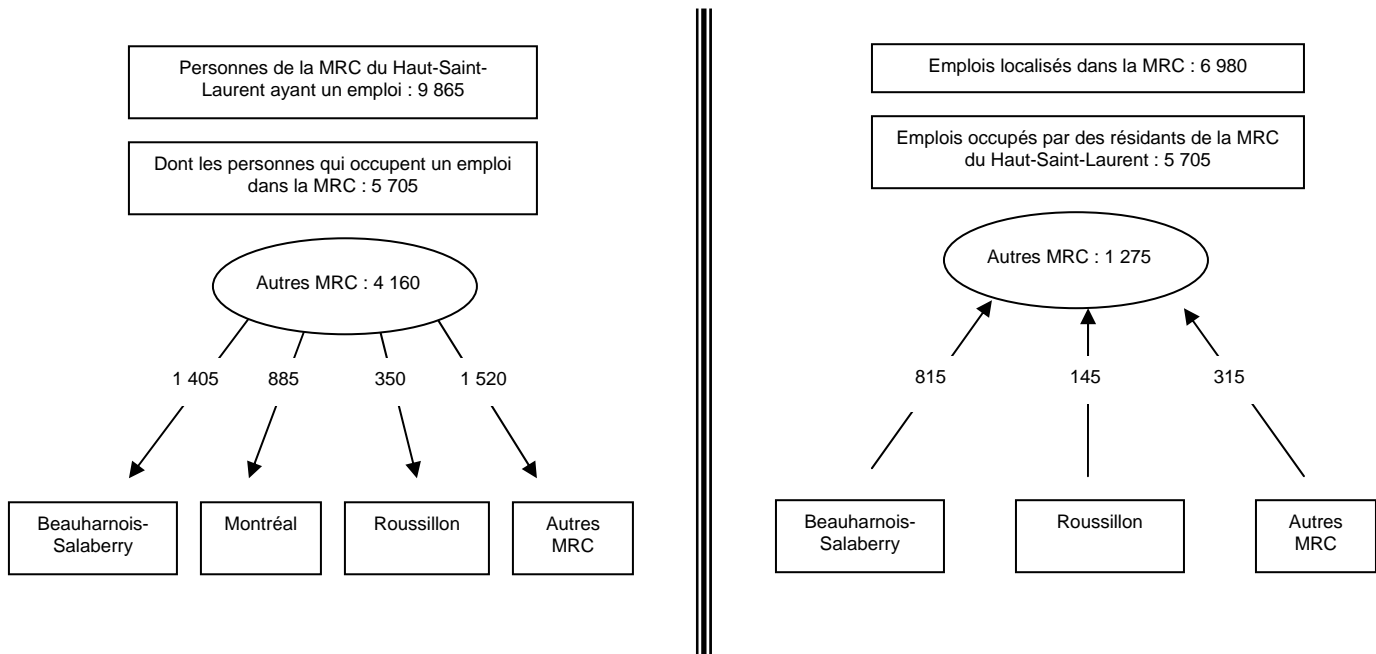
Personnes de la MRC du Haut-Saint-Laurent ayant un emploi : 9 865

Dont les personnes qui occupent un emploi dans la MRC : 5 705

Autres MRC : 4 160

1 405
885
350
1 520

Beauharnois-Salaberry
Montréal
Roussillon
Autres MRC

Emplois localisés dans la MRC : 6 980

Emplois occupés par des résidants de la MRC du Haut-Saint-Laurent : 5 705

Autres MRC : 1 275

815
145
315

Beauharnois-Salaberry
Roussillon
Autres MRC